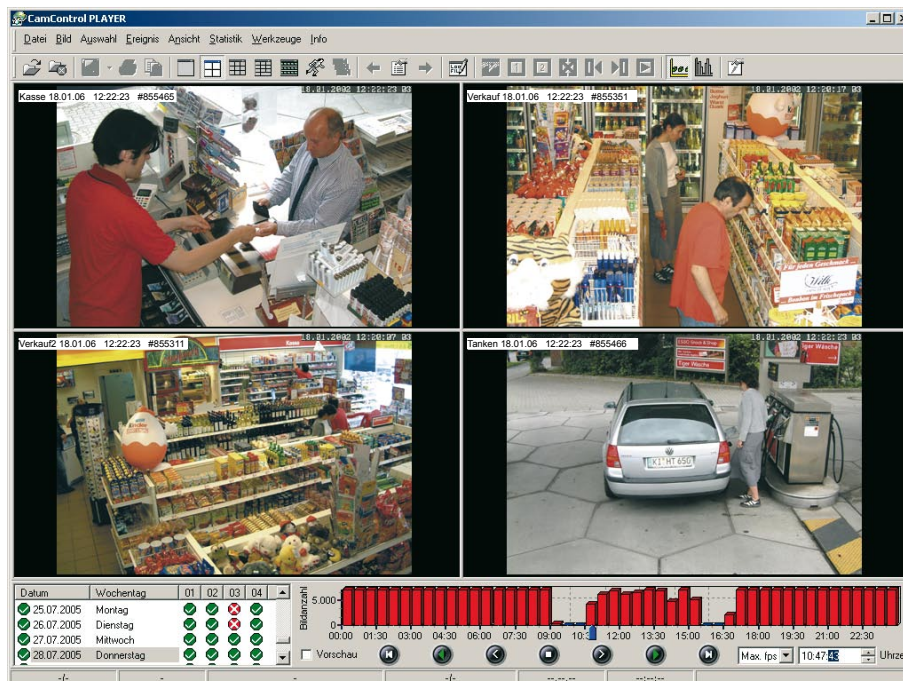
CamControl PLAYER

Datei Bild Auswahl Ereignis Ansicht Statistik Werkzeuge Info

Kasse 18.01.06 12:22:23 #855465
18.01.2002 12:22:23 03

Verkauf 18.01.06 12:22:23 #855351
18.01.2002 12:22:17 03

Verkauf2 18.01.06 12:22:23 #855311
18.01.2002 12:22:07 03

Tanken 18.01.06 12:22:23 #855466
18.01.2002 12:22:23 03

| Datum | Wochentag | 01 | 02 | 03 | 04 |
|---|---|---|---|---|---|
| 25.07.2005 | Montag | | | | |
| 26.07.2005 | Dienstag | | | | |
| 27.07.2005 | Mittwoch | | | | |
| 28.07.2005 | Donnerstag | | | | |

Bildanzahl
5.000
0
00:00 01:30 03:00 04:30 06:00 07:30 09:00 10:3 12:00 13:30 15:00 16:30 18:00 19:30 21:00 22:30

Vorschau

Max. fps
10:47:43
Uhrze

-/- - - -/- --.--.-- --:--:--